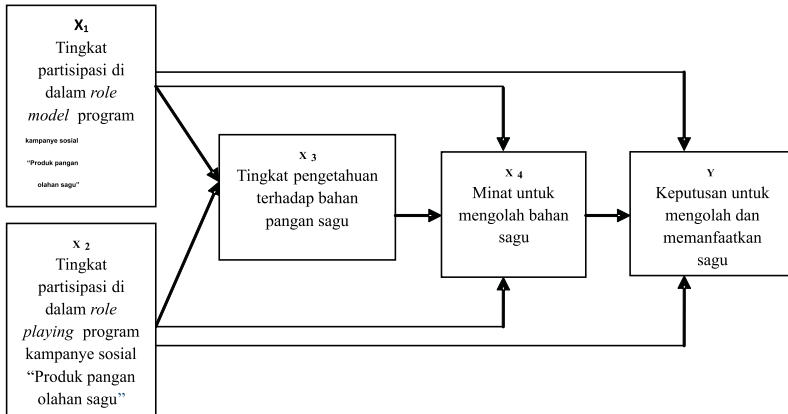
$X_1$
Tingkat partisipasi di dalam *role model* program kampanye sosial "Produk pangan olahan sagu"

$X_2$
Tingkat partisipasi di dalam *role playing* program kampanye sosial "Produk pangan olahan sagu"

$X_3$
Tingkat pengetahuan terhadap bahan pangan sagu

$X_4$
Minat untuk mengolah bahan sagu

Y
Keputusan untuk mengolah dan memanfaatkan sagu